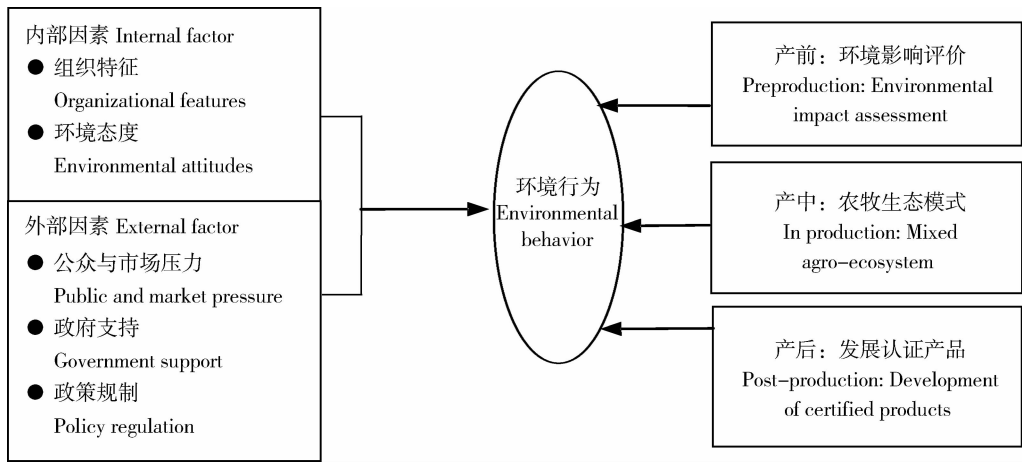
内部因素 Internal factor
● 组织特征
Organizational features
● 环境态度
Environmental attitudes

外部因素 External factor
● 公众与市场压力
Public and market pressure
● 政府支持
Government support
● 政策规制
Policy regulation

环境行为
Environmental behavior

产前：环境影响评价
Preproduction: Environmental impact assessment

产中：农牧生态模式
In production: Mixed agro-ecosystem

产后：发展认证产品
Post-production: Development of certified products